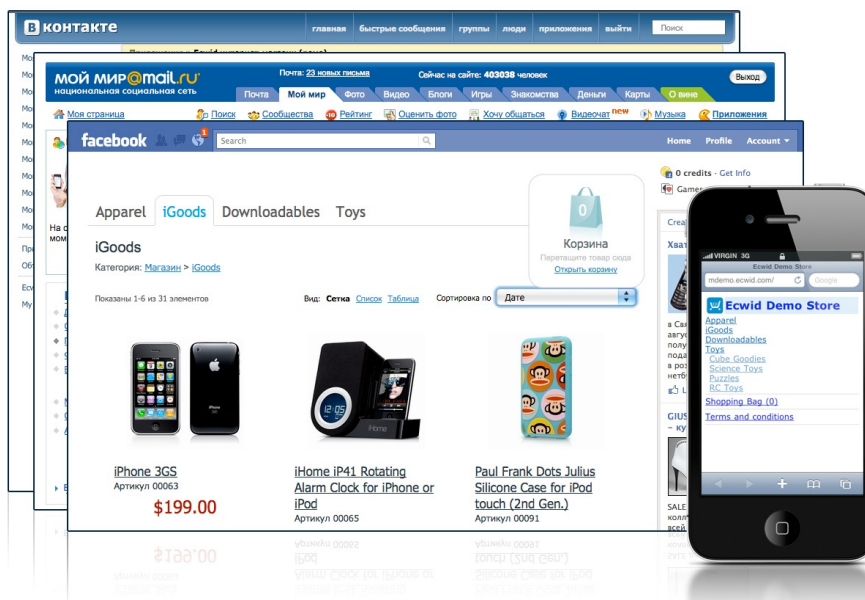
В контакте
главная быстрые сообщения группы люди приложения выйти Поиск

Мо
Мо
Мо
Мо
Мо
Мо
Мо
Мо
Мо
Мо
На с
мом
Пре
Об
Есі
Му

мой мир@mail.ru
национальная социальная сеть
Почта: 23 новых письма
Сейчас на сайте: 403038 человек
Выход
Почта Мой мир Фото Видео Блоги Игры Знакомства Деньги Карты О вине
Моя страница Поиск Сообщества Рейтинг Оценить фото Хочу общаться Видеочат new Музыка Приложения

facebook
Search
Home Profile Account

0 credits - Get Info
Games
Crea
Хват

Apparel iGoods Downloadables Toys

iGoods
Категория: Магазин > iGoods

0
Корзина
Перетащите товар сюда
Открыть корзину

Показаны 1-6 из 31 элементов
Вид: Сетка Список Таблица
Сортировка по Дате

iPhone 3GS
Артикул 00063
$199.00

iHome iP41 Rotating Alarm Clock for iPhone or iPod
Артикул 00065

Paul Frank Dots Julius Silicone Case for iPod touch (2nd Gen.)
Артикул 00091

в Сан
авгу
полу
пода
в роз
нетб

GIUS
– ку

SALE
всей

VIRGIN 3G
Ecwid Demo Store
mdemo.ecwid.com/
Google
Ecwid Demo Store
Apparel
iGoods
Downloadables
Toys
Cube Goodies
Science Toys
Puzzles
RC Toys
Shopping Bag (0)
Terms and conditions